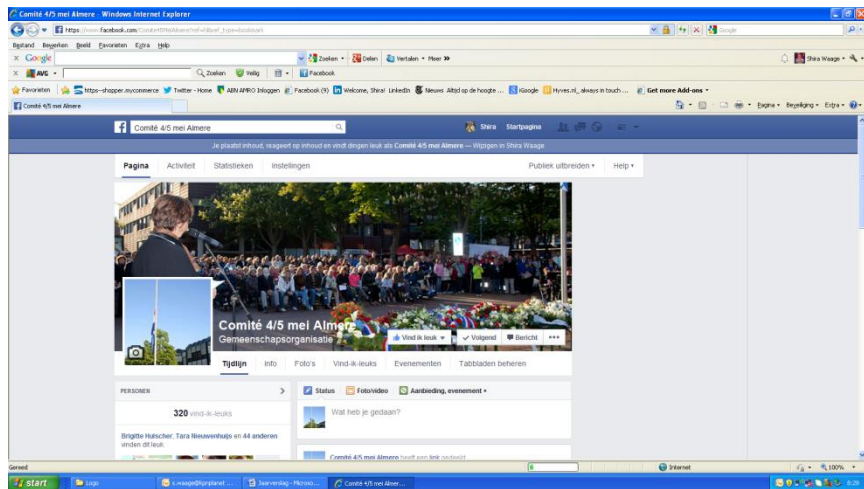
Comité 4/5 mei Almere - Windows Internet Explorer

https://www.facebook.com/Comit%C3%A945MeiAlmere?ref=hl&ref_type=bookmark

Bestand Bewerken Beeld Favorieten Extra Help

Google

Zoeken • Delen Vertalen • Meer »

Shira Waage •

AVG •

Zoeken Veilig Facebook

Favorieten https--shopper.mycommerce Twitter - Home ABN AMRO Inloggen Facebook (9) Welcome, Shira! LinkedIn Nieuws Altijd op de hoogte ... iGoogle Hyves.nl_ always in touch ... Get more Add-ons •

Comité 4/5 mei Almere

Pagina • Beveiliging • Extra •

Comité 4/5 mei Almere

Shira Startpagina

Je plaatst inhoud, reageert op inhoud en vindt dingen leuk als Comité 4/5 mei Almere — Wijzigen in Shira Waage

Pagina Activiteit Statistieken Instellingen

Publiek uitbreiden ▾ Help ▾

Comité 4/5 mei Almere

Gemeenschapsorganisatie

Vind ik leuk ▾ Volgend Bericht •••

Tijdlijn Info Foto's Vind-ik-leuks Evenementen Tabbladen beheren

PERSONEN

320 vind-ik-leuks

Brigitte Hulscher, Tara Nieuwenhuijs en 44 anderen vinden dit leuk.

Status Foto/video Aanbieding, evenement +

Wat heb je gedaan?

Comité 4/5 mei Almere heeft een link gedeeld.

Gereed

Internet

100%

start

Logo

c.waage@kpnplanet ...

Jaarverslag - Microso...

Comité 4/5 mei Almer...

0:26